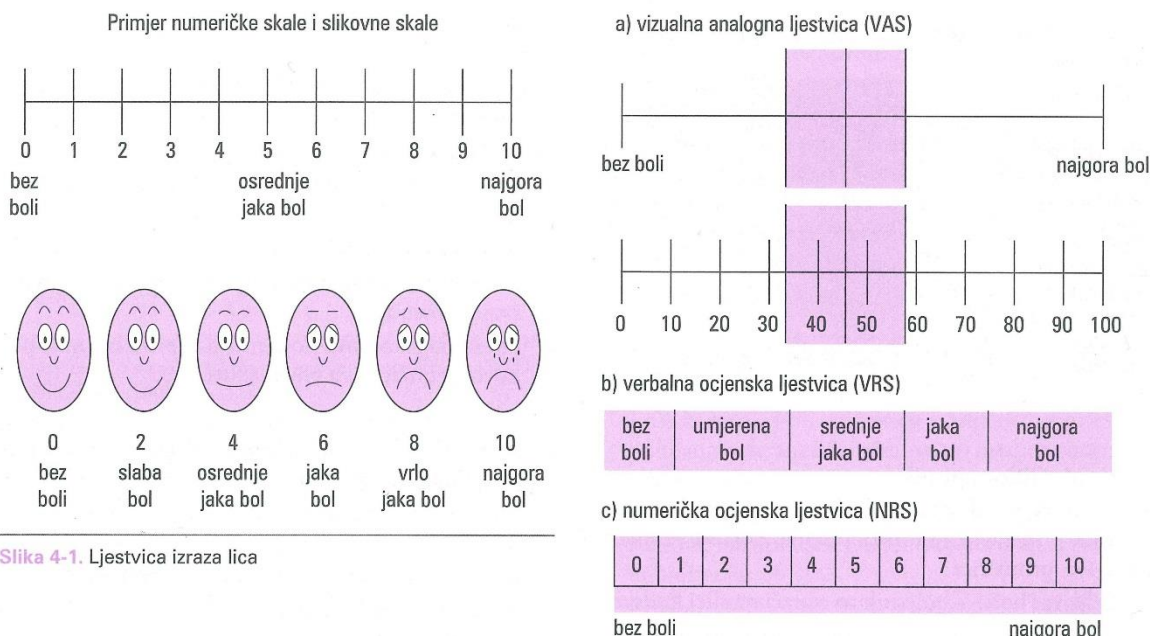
Primjer numeričke skale i slikovne skale

0 1 2 3 4 5 6 7 8 9 10

bez boli

osrednje jaka bol

najgora bol

0
bez boli

2
slaba bol

4
osrednje jaka bol

6
jaka bol

8
vrlo jaka bol

10
najgora bol

Slika 4-1. Ljestvica izraza lica

a) vizualna analogna ljestvica (VAS)

bez boli

najgora bol

0 10 20 30 40 50 60 70 80 90 100

b) verbalna ocjenska ljestvica (VRS)

| bez boli | umjerena bol | srednje jaka bol | jaka bol | najgora bol |
|---|---|---|---|---|

c) numerička ocjenska ljestvica (NRS)

| 0 | 1 | 2 | 3 | 4 | 5 | 6 | 7 | 8 | 9 | 10 |
|---|---|---|---|---|---|---|---|---|---|---|

bez boli

najgora bol